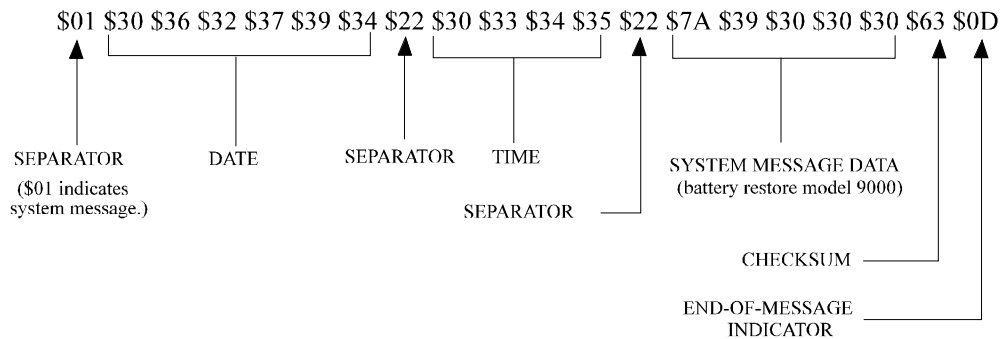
\$01 \$30 \$36 \$32 \$37 \$39 \$34 \$22 \$30 \$33 \$34 \$35 \$22 \$7A \$39 \$30 \$30 \$30 \$63 \$0D

SEPARATOR
(\$01 indicates system message.)

DATE

SEPARATOR

TIME

SYSTEM MESSAGE DATA
(battery restore model 9000)

SEPARATOR

CHECKSUM

END-OF-MESSAGE INDICATOR